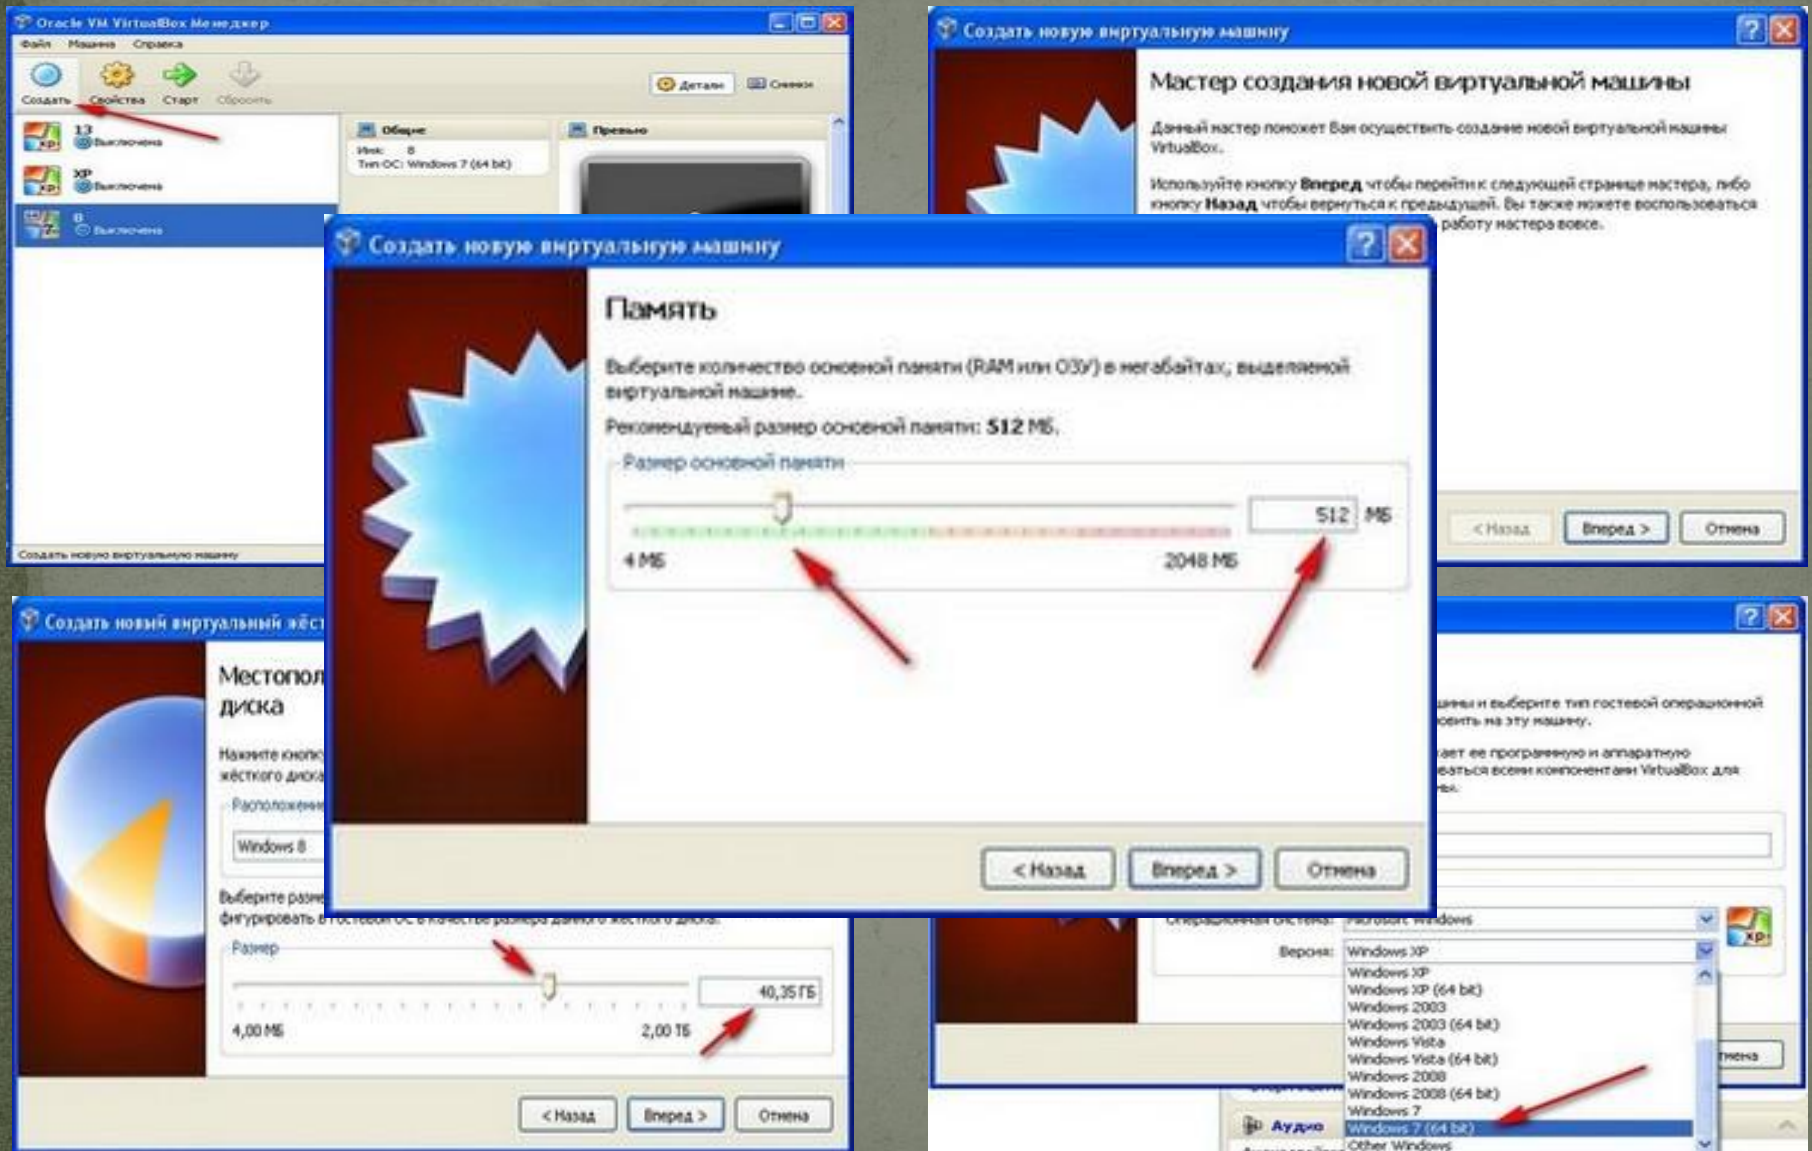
Oracle VM VirtualBox Менеджер
Файл Машина Справка
Создать Свойства Старт Сбросить
Детали Снимки
13 Выключена
XP Выключена
8 Выключена
Общие
Имя: 8
Тип ОС: Windows 7 (64 bit)
Превью
Создать новую виртуальную машину

Создать новую виртуальную машину
Мастер создания новой виртуальной машины
Данный мастер поможет Вам осуществить создание новой виртуальной машины VirtualBox.
Используйте кнопку Вперед чтобы перейти к следующей странице мастера, либо кнопку Назад чтобы вернуться к предыдущей. Вы также можете воспользоваться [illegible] работу мастера вовсе.
< Назад Вперед > Отмена

Создать новую виртуальную машину
Память
Выберите количество основной памяти (RAM или ОЗУ) в мегабайтах, выделяемой виртуальной машине.
Рекомендуемый размер основной памяти: 512 МБ.
Размер основной памяти
512 МБ
4 МБ
2048 МБ
< Назад Вперед > Отмена

Создать новый виртуальный жёст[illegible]
Местопол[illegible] диска
Нажмите кноп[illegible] жёсткого диска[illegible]
Расположени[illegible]
Windows 8
Выберите разм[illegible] фигурировать в гостевой ОС в качестве размера данного жесткого диска.
Размер
40,35 ГБ
4,00 МБ
2,00 ТБ
< Назад Вперед > Отмена

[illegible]шины и выберите тип гостевой операционной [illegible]овить на эту машину.
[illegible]ает ее программную и аппаратную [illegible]еваться всеми компонентами VirtualBox для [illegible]
Операционная система: Microsoft Windows
Версия: Windows XP
Windows XP
Windows XP (64 bit)
Windows 2003
Windows 2003 (64 bit)
Windows Vista
Windows Vista (64 bit)
Windows 2008
Windows 2008 (64 bit)
Windows 7
Windows 7 (64 bit)
Other Windows
Аудио
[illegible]мена